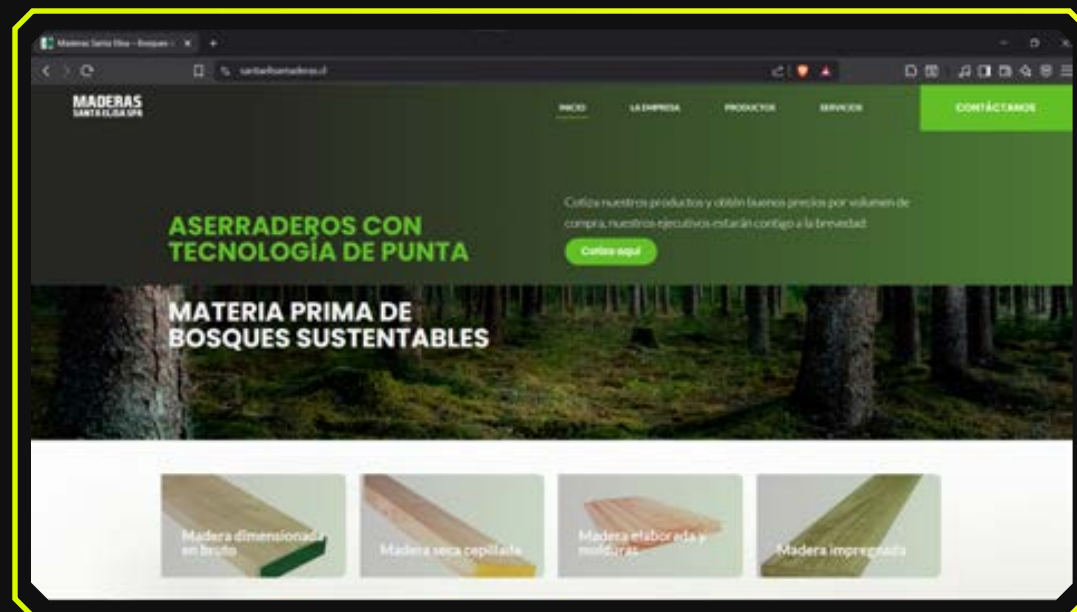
Maderas Santa Elisa – Bosques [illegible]

santaelisamaderas.cl

MADERAS
SANTA ELISA SPA

INICIO
LA EMPRESA
PRODUCTOS
SERVICIOS
CONTÁCTANOS

ASERRADEROS CON TECNOLOGÍA DE PUNTA

Cotiza nuestros productos y obtén buenos precios por volumen de compra, nuestros ejecutivos estarán contigo a la brevedad

Cotiza aquí

MATERIA PRIMA DE BOSQUES SUSTENTABLES

Madera dimensionada en bruto

Madera seca cepillada

Madera elaborada y molduras

Madera impregnada